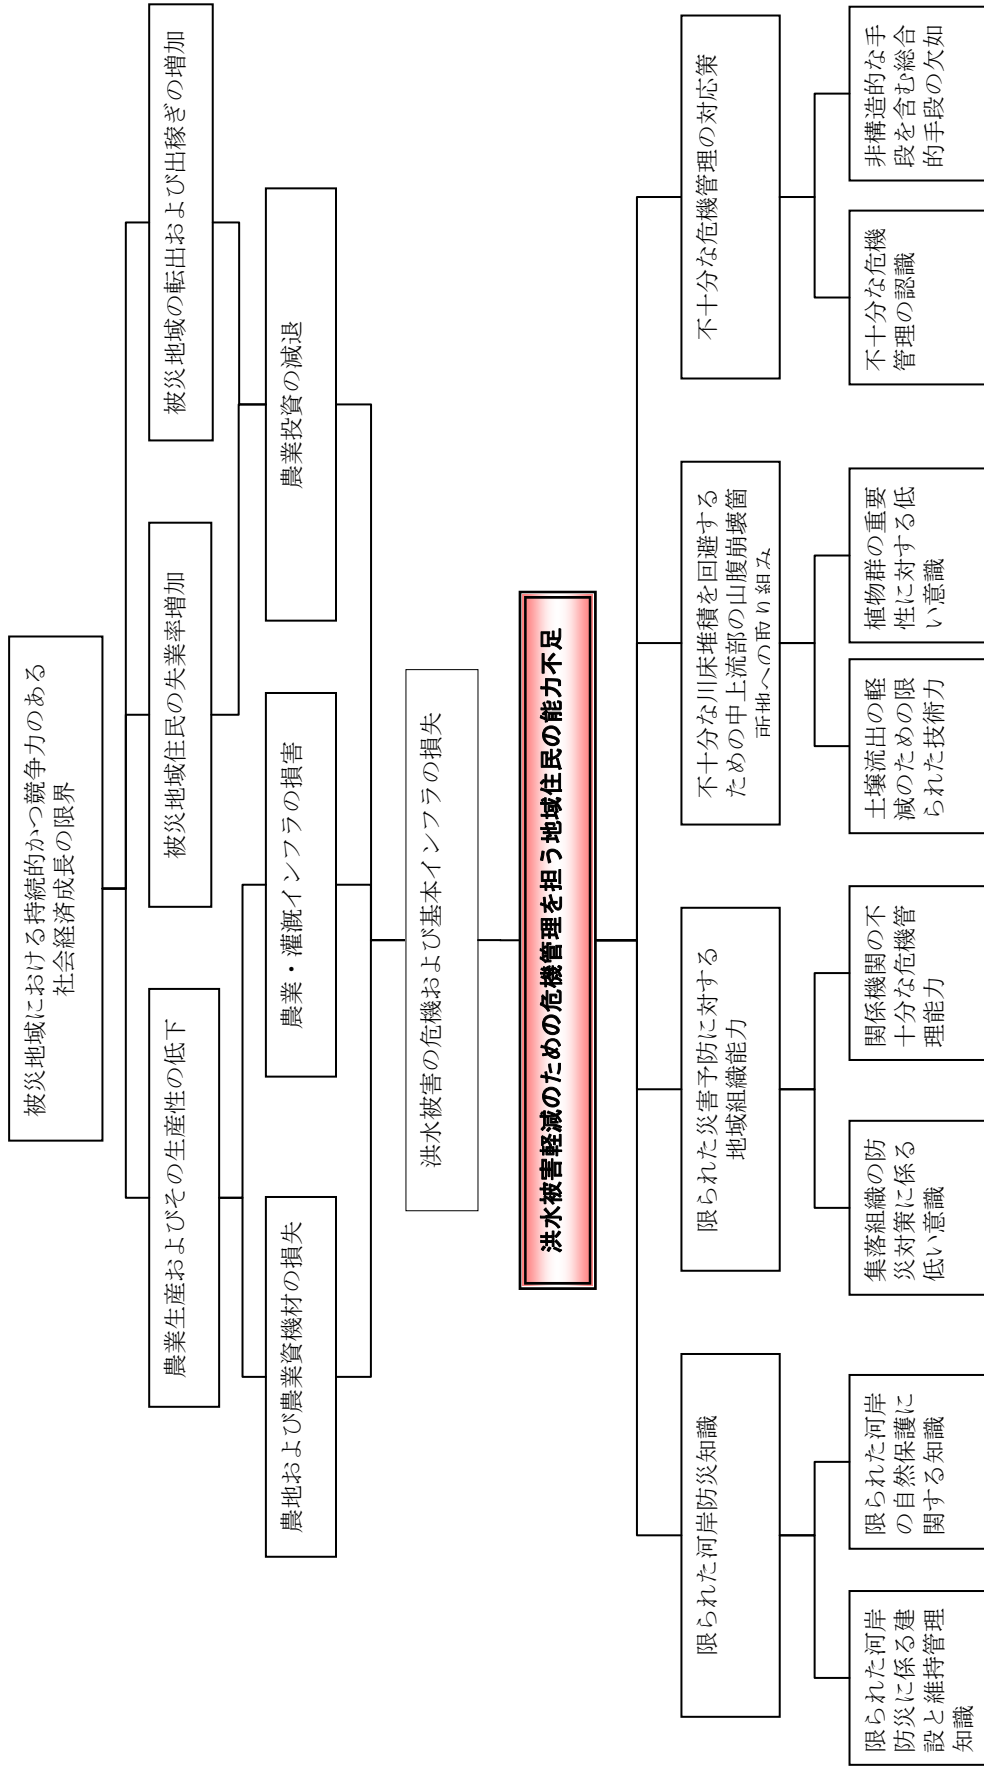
被災地域における持続的かつ競争力のある社会経済成長の限界

農業生産およびその生産性の低下

被災地域住民の失業率増加

被災地域の転出および出稼ぎの増加

農地および農業資機材の損失

農業・灌漑インフラの損害

農業投資の減退

洪水被害の危機および基本インフラの損失

洪水被害軽減のための危機管理を担う地域住民の能力不足

限られた河岸防災知識

限られた災害予防に対する地域組織能力

不十分な川床堆積を回避するための中上流部の山腹崩壊箇所への取り組み

不十分な危機管理の対応策

限られた河岸防災に係る建設と維持管理知識

限られた河岸の自然保護に関する知識

集落組織の防災対策に係る低い意識

関係機関の不十分な危機管理能力

土壌流出の軽減のための限られた技術力

植物群の重要性に対する低い意識

不十分な危機管理の認識

非構造的な手段を含む総合的手段の欠如